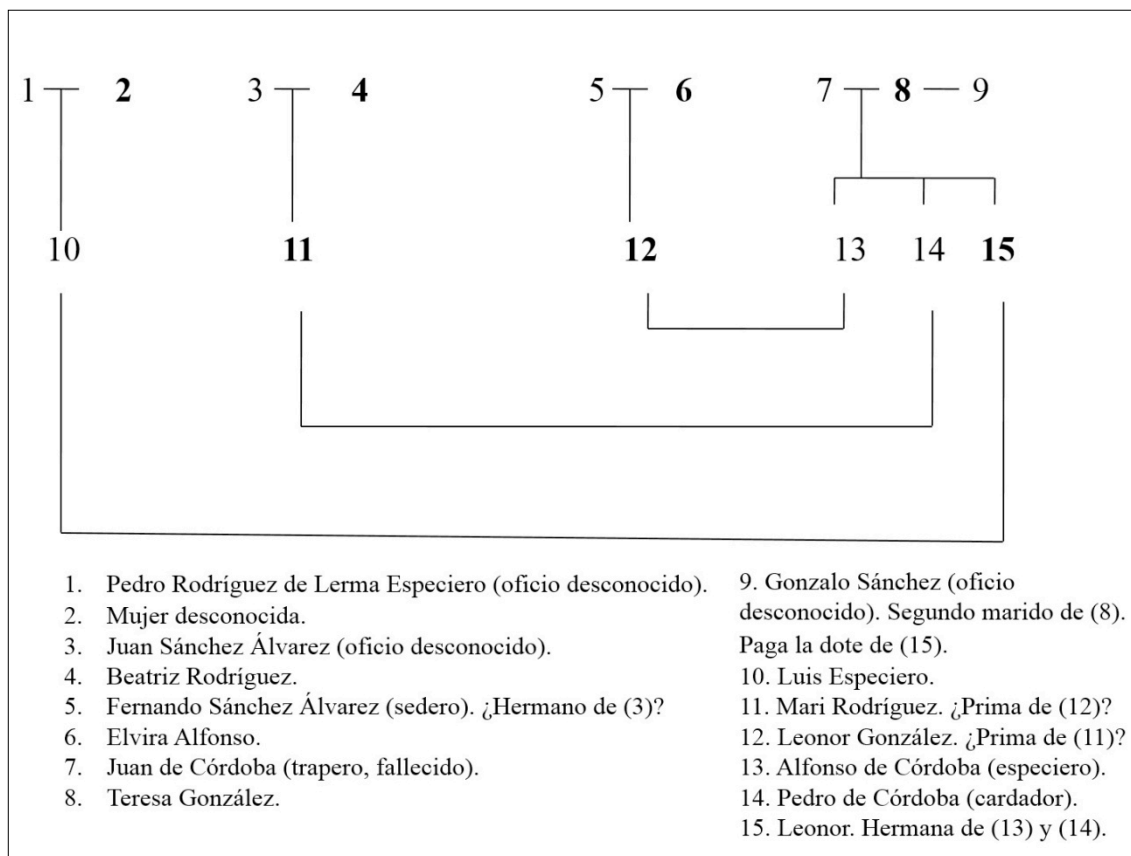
1 — **2**     3 — **4**     5 — **6**     7 — **8** — 9

10     **11**     **12**     13     14     **15**

1. Pedro Rodríguez de Lerma Especiero (oficio desconocido).
2. Mujer desconocida.
3. Juan Sánchez Álvarez (oficio desconocido).
4. Beatriz Rodríguez.
5. Fernando Sánchez Álvarez (sedero). ¿Hermano de (3)?
6. Elvira Alfonso.
7. Juan de Córdoba (trapero, fallecido).
8. Teresa González.

9. Gonzalo Sánchez (oficio desconocido). Segundo marido de (8). Paga la dote de (15).
10. Luis Especiero.
11. Mari Rodríguez. ¿Prima de (12)?
12. Leonor González. ¿Prima de (11)?
13. Alfonso de Córdoba (especiero).
14. Pedro de Córdoba (cardador).
15. Leonor. Hermana de (13) y (14).